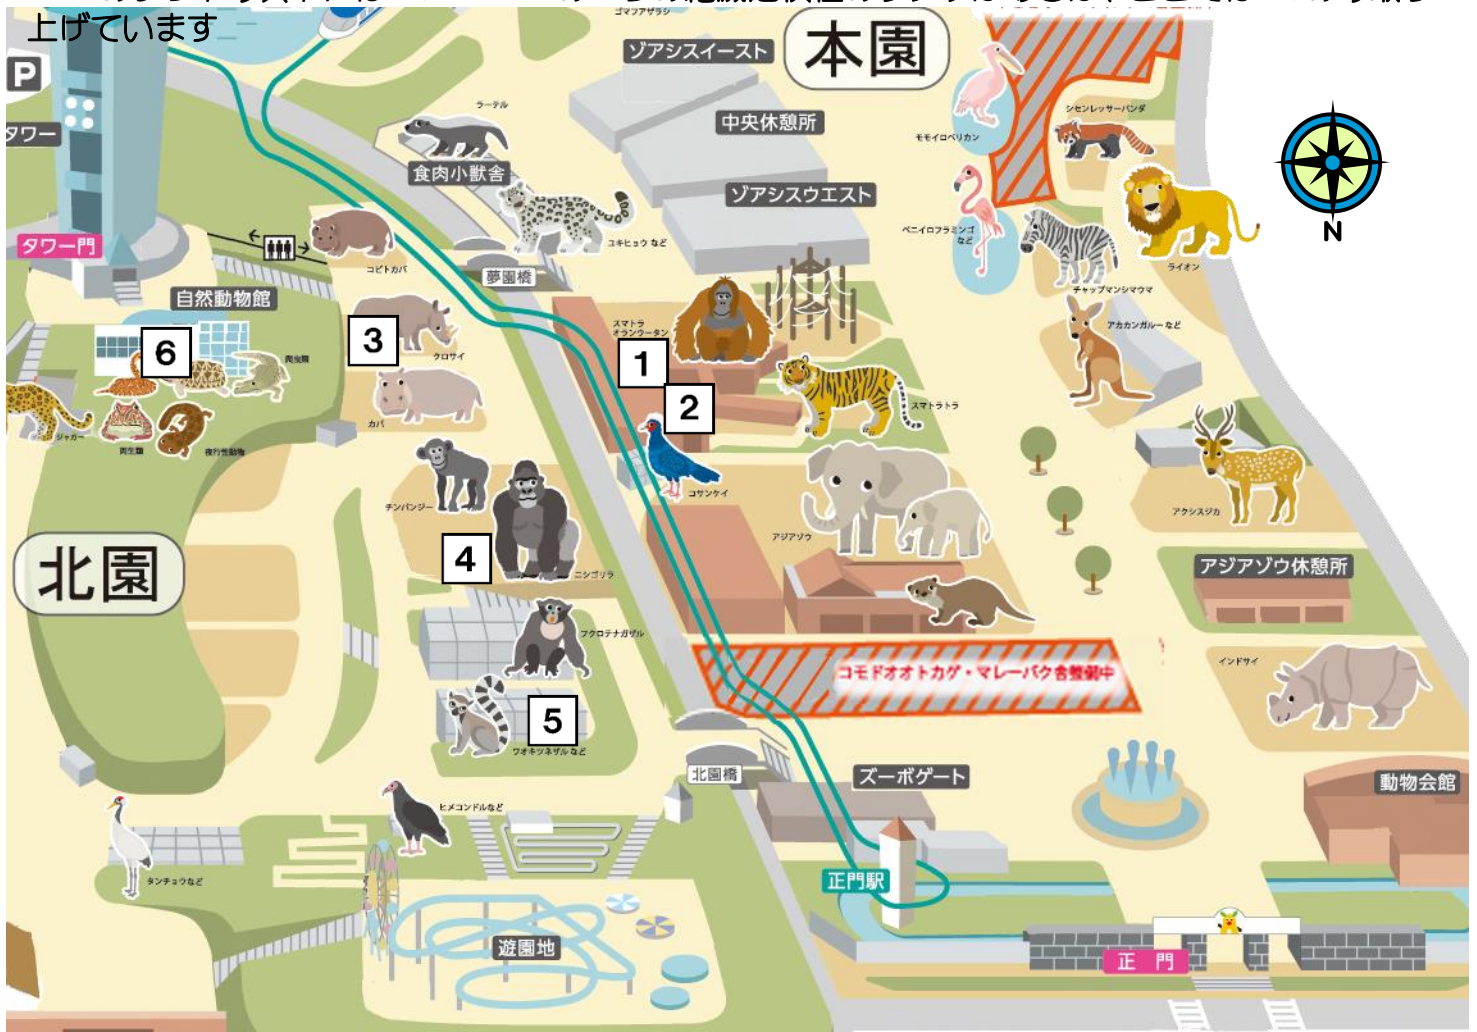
上げています

P
タワー
タワー門
自然動物館
北園
ゾアシスイースト
本園
中央休憩所
ゾアシスウエスト
食肉小獣舎
夢園橋
ラーテル
ユキヒョウ など
コビトカバ
クロサイ
カバ
3
6
1
2
4
5
ジャガー
両生類
夜行性動物
爬虫類
チンパンジー
ニシゴリラ
フクロテナガザル
ワオキツネザル など
スマトラオランウータン
コサンケイ
スマトラトラ
アジアゾウ
モモイロペリカン
ベニイロフラミンゴ など
シセンレッサーパンダ
チャップマンシマウマ
ライオン
アカカンガルー など
アクシスジカ
アジアゾウ休憩所
インドサイ
コモドオオトカゲ・マレーバク舎整備中
ズーボゲート
北園橋
正門駅
動物会館
正 門
ヒメコンドル など
タンチョウ など
遊園地
N